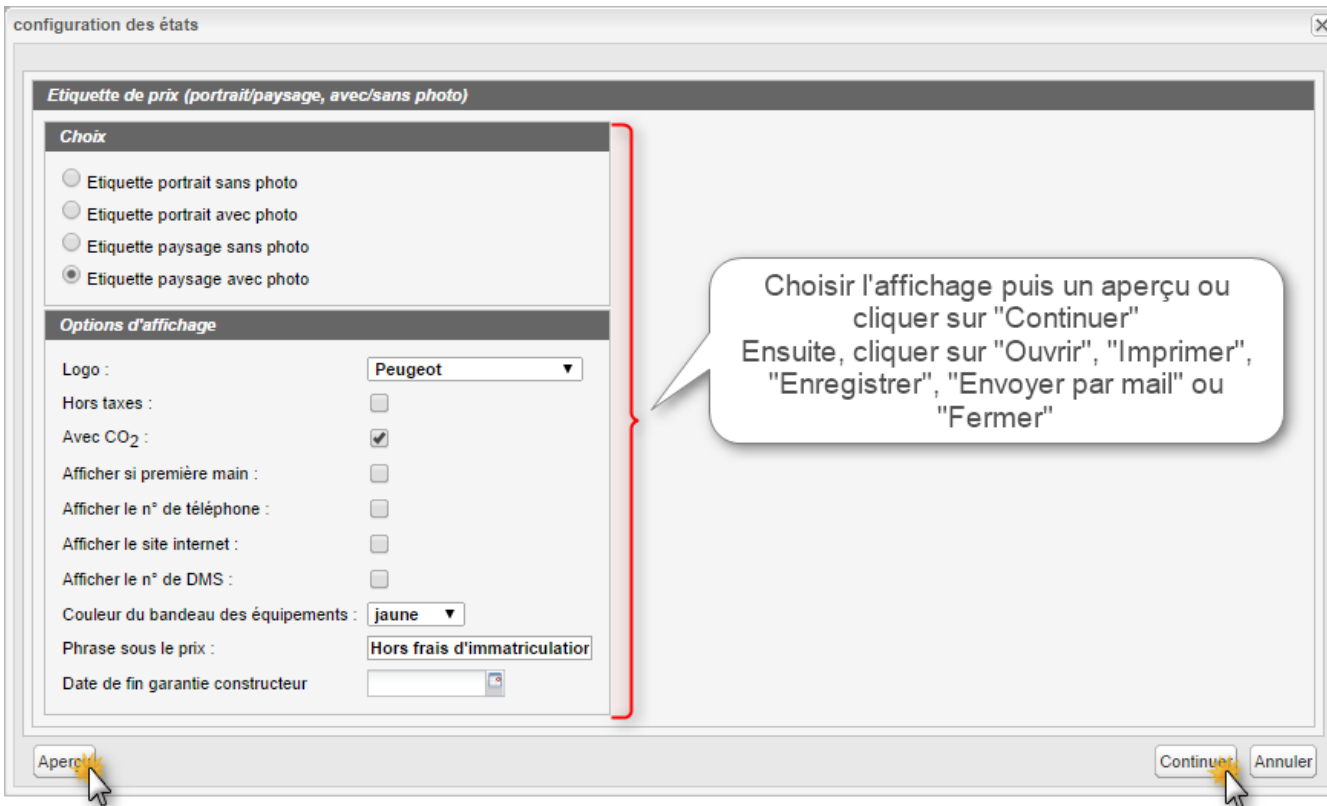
configuration des états

Etiquette de prix (portrait/paysage, avec/sans photo)

Choix

Etiquette portrait sans photo
Etiquette portrait avec photo
Etiquette paysage sans photo
Etiquette paysage avec photo

Options d'affichage

Logo : Peugeot
Hors taxes :
Avec $CO_2$ :
Afficher si première main :
Afficher le n° de téléphone :
Afficher le site internet :
Afficher le n° de DMS :
Couleur du bandeau des équipements : jaune
Phrase sous le prix : Hors frais d'immatriculatior
Date de fin garantie constructeur

Choisir l'affichage puis un aperçu ou cliquer sur "Continuer"
Ensuite, cliquer sur "Ouvrir", "Imprimer", "Enregistrer", "Envoyer par mail" ou "Fermer"

Aperçu

Continuer Annuler